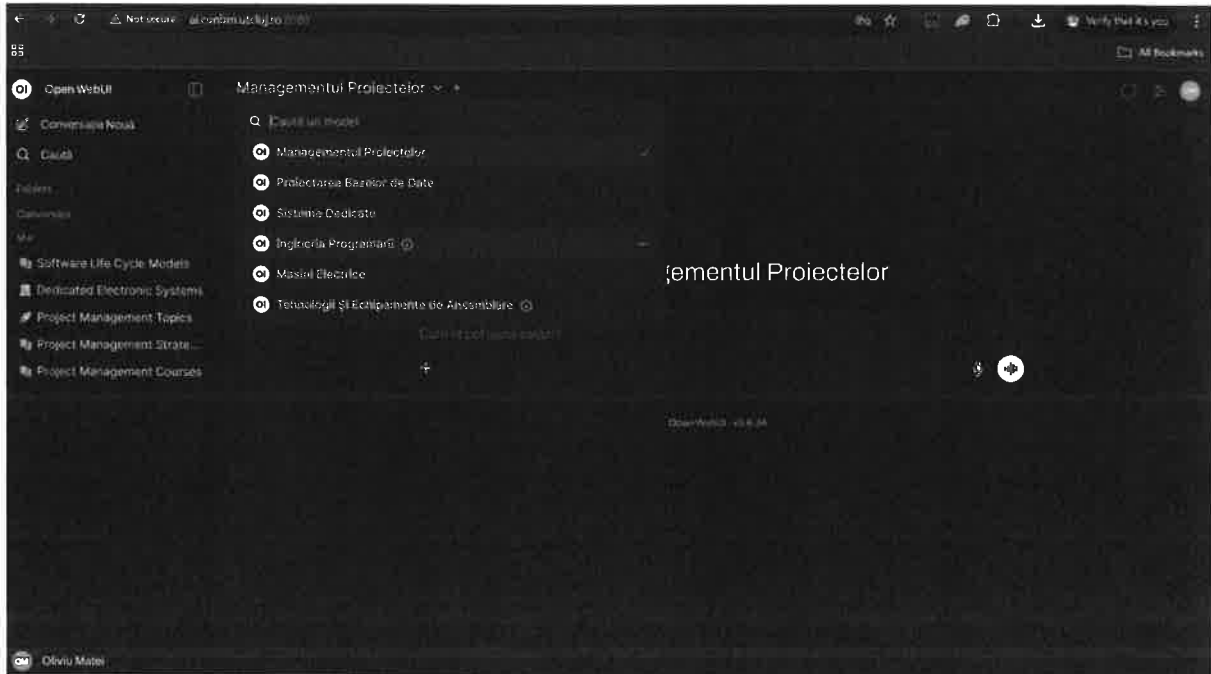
Not secure ai.cunbm.utcluj.ro

Verify that it's you

All Bookmarks

Open WebUI

Conversație Nouă

Caută

Foldere

Conversații

Azi

Software Life Cycle Models

Dedicated Electronic Systems

Project Management Topics

Project Management Strate...

Project Management Courses

Oliviu Matei

Managementul Proiectelor

Caută un model

Managementul Proiectelor

Proiectarea Bazelor de Date

Sisteme Dedicate

Ingineria Programării

Mașini Electrice

Tehnologii Și Echipamente de Asamblare

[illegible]ementul Proiectelor

Cum te pot ajuta astăzi?

Open WebUI · v0.6.34